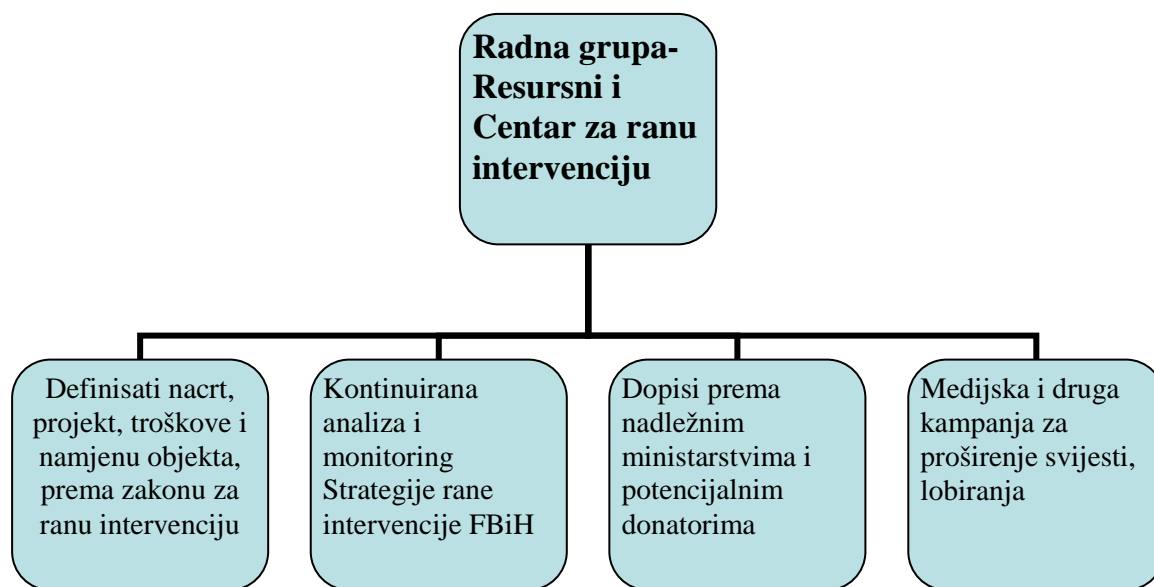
Radna grupa-Resursni i Centar za ranu intervenciju

Definisati nacrt, projekt, troškove i namjenu objekta, prema zakonu za ranu intervenciju

Kontinuirana analiza i monitoring Strategije rane intervencije FBiH

Dopisi prema nadležnim ministarstvima i potencijalnim donatorima

Medijska i druga kampanja za proširenje svijesti, lobiranja